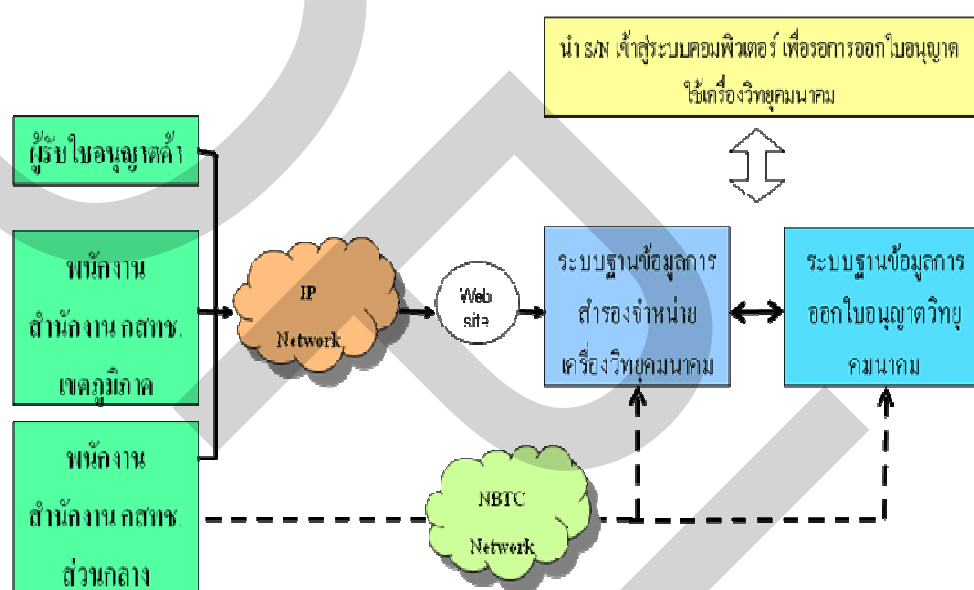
นำ ร.ม เข้าสู่ระบบคอมพิวเตอร์ เพื่อรอการออกใบอนุญาตใช้เครื่องวิทยุคมนาคม

ผู้รับใบอนุญาตค้า

พนักงาน สำนักงาน กสทช. เขตภูมิภาค

พนักงาน สำนักงาน กสทช. ส่วนกลาง

IP Network

Web site

ระบบฐานข้อมูลการสำรองจำหน่ายเครื่องวิทยุคมนาคม

ระบบฐานข้อมูลการออกใบอนุญาตวิทยุคมนาคม

NBTC Network